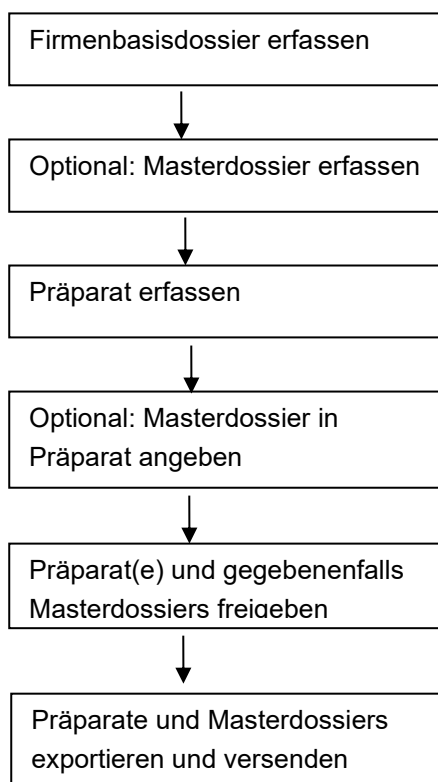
Firmenbasisdossier erfassen

Optional: Masterdossier erfassen

Präparat erfassen

Optional: Masterdossier in Präparat angeben

Präparat(e) und gegebenenfalls Masterdossiers freigeben

Präparate und Masterdossiers exportieren und versenden